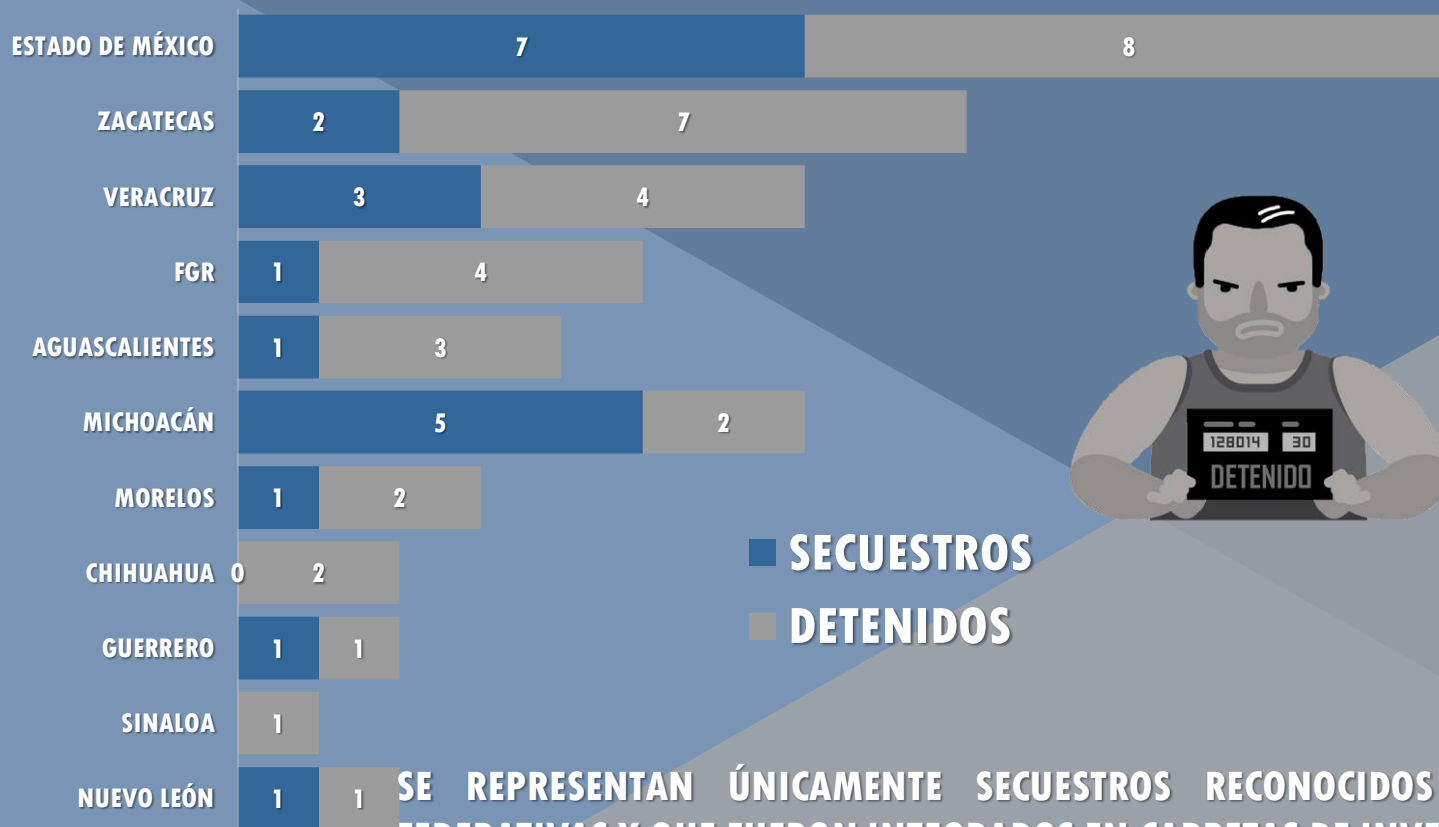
ESTADO DE MÉXICO 7 8
ZACATECAS 2 7
VERACRUZ 3 4
FGR 1 4
AGUASCALIENTES 1 3
MICHOACÁN 5 2
MORELOS 1 2
CHIHUAHUA 0 2
GUERRERO 1 1
SINALOA 1
NUEVO LEÓN 1 1

128014 30
DETENIDO

SECUESTROS
DETENIDOS

SE REPRESENTAN ÚNICAMENTE SECUESTROS RECONOCIDOS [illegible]